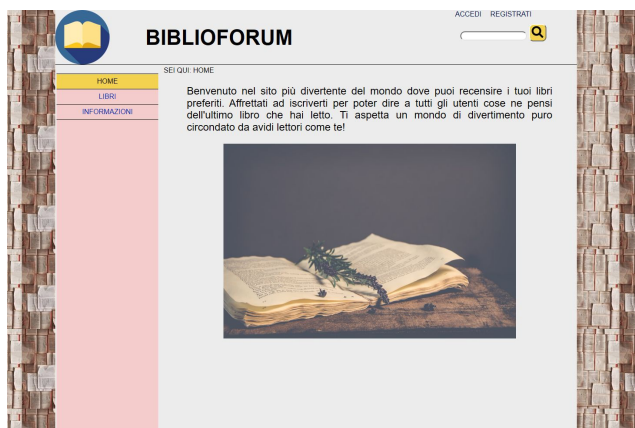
BIBLIOFORUM

ACCEDI REGISTRATI

HOME
LIBRI
INFORMAZIONI

SEI QUI: HOME

Benvenuto nel sito più divertente del mondo dove puoi recensire i tuoi libri preferiti. Affrettati ad iscriverti per poter dire a tutti gli utenti cose ne pensi dell'ultimo libro che hai letto. Ti aspetta un mondo di divertimento puro circondato da avidi lettori come te!